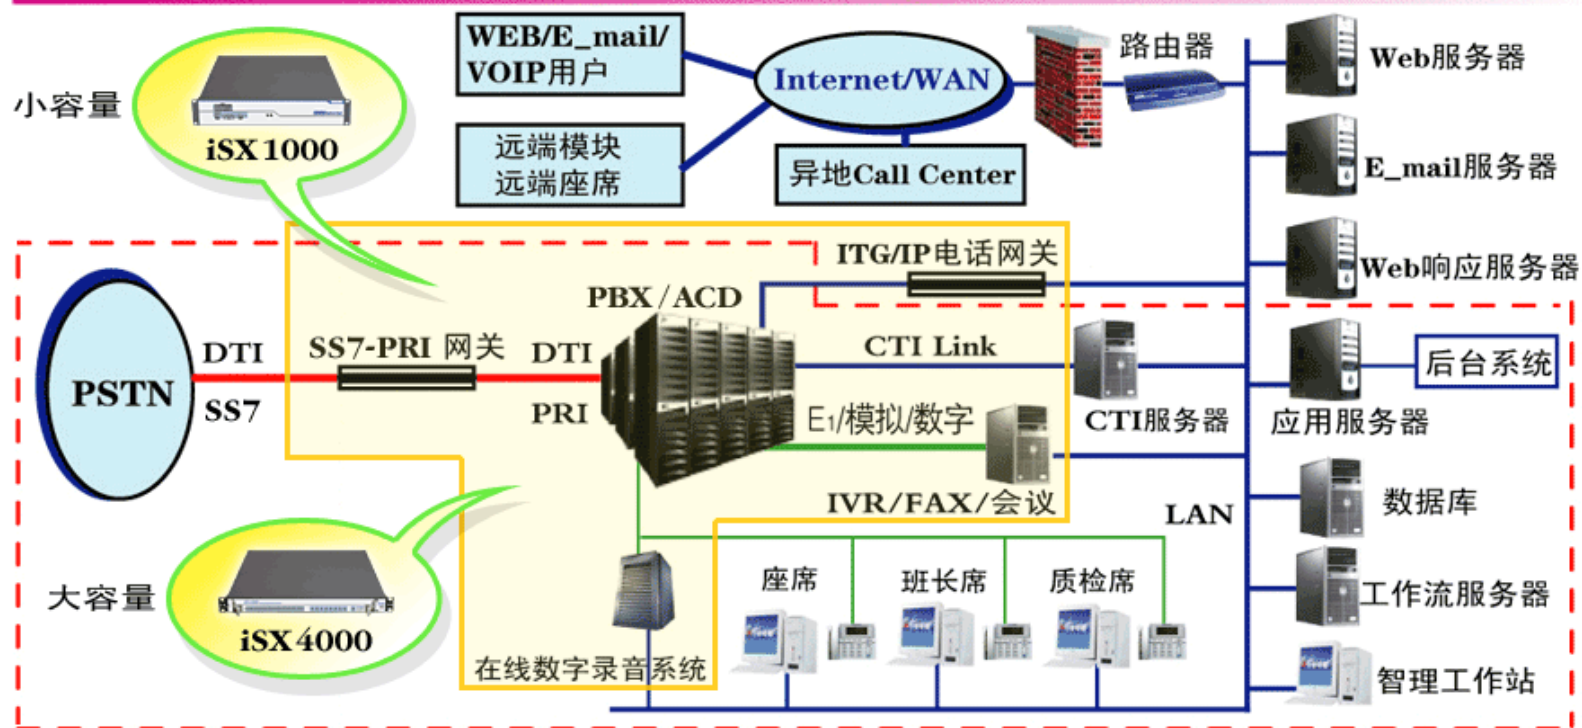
小容量

iSX1000

WEB/E_mail/
VOIP用户

远端模块
远端座席

Internet/WAN

异地Call Center

路由器

Web服务器

E_mail服务器

Web响应服务器

ITG/IP电话网关

PBX/ACD

PSTN

DTI

SS7

SS7-PRI 网关

DTI

PRI

CTI Link

CTI服务器

应用服务器

后台系统

E1/模拟/数字

IVR/FAX/会议

LAN

数据库

工作流服务器

大容量

iSX4000

座席

班长席

质检席

在线数字录音系统

智理工作站